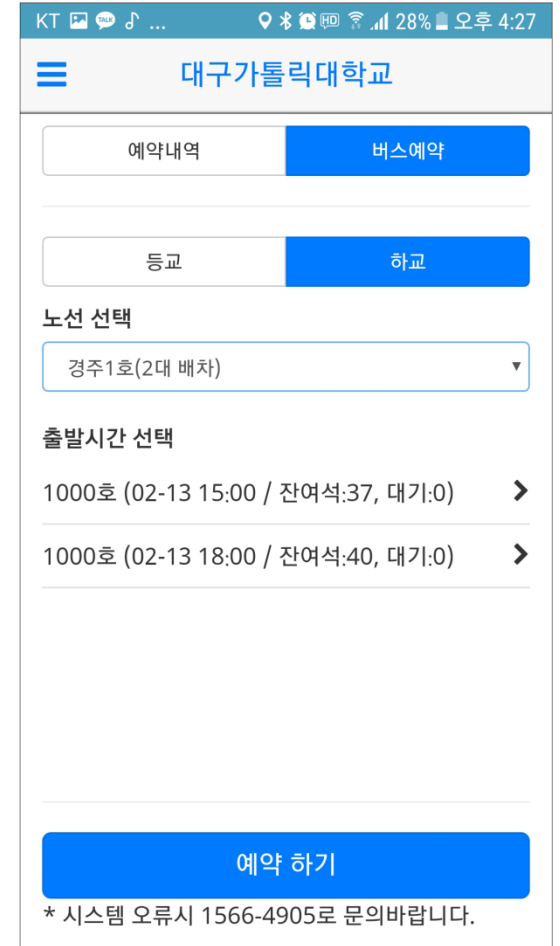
KT ... 28% 오후 4:27

대구가톨릭대학교

예약내역 버스예약

등교 하교

노선 선택

경주1호(2대 배차)

출발시간 선택

1000호 (02-13 15:00 / 잔여석:37, 대기:0)

1000호 (02-13 18:00 / 잔여석:40, 대기:0)

예약 하기

* 시스템 오류시 1566-4905로 문의바랍니다.